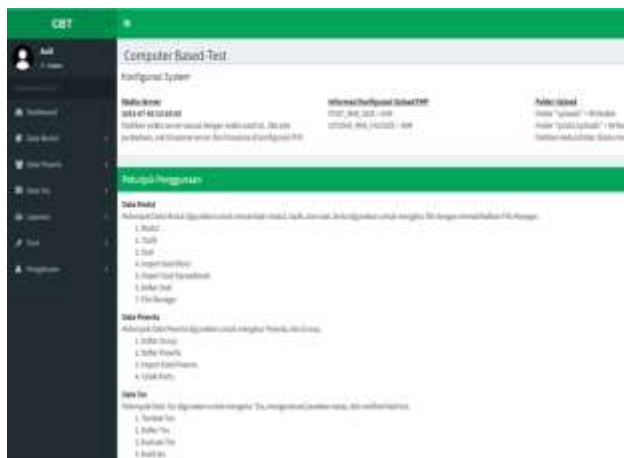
CBT

Computer Based Test

Konfigurasi System

Waktu Server
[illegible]

Informasi Konfigurasi Upload PHP
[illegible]

Folder Upload
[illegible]

Petunjuk Penggunaan

Data Modul
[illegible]
1. Modul
2. Topik
3. Soal
4. Import Soal Word
5. Import Soal Spreadsheet
6. Daftar Soal
7. File Manager

Data Peserta
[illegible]
1. Daftar Group
2. Daftar Peserta
3. Import Data Peserta
4. Cetak Kartu

Data Tes
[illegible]
1. Tambah Tes
2. Daftar Tes
3. Evaluasi Tes
4. Hasil Tes